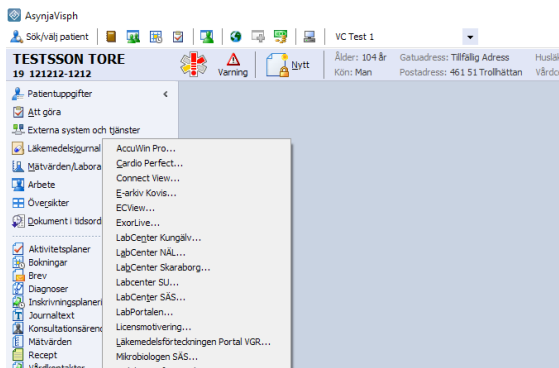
AsynjaVisph

Sök/välj patient

VC Test 1

TESTSSON TORE
19 121212-1212

Varning

Nytt

Ålder: 104 år
Kön: Man

Gatuadress: Tillfällig Adress
Postadress: 461 51 Trollhättan

Huslä
Vårdo

Patientuppgifter
Att göra
Externa system och tjänster
Läkemedelsjournal
Mätvärden/Labora
Arbete
Översikter
Dokument i tidsord

Aktivitetsplaner
Bokningar
Brev
Diagnoser
Inskrivningsplaneri
Journaltext
Konsultationsärend
Mätvärden
Recept
Vårdkontakter

AccuWin Pro...
Cardio Perfect...
Connect View...
E-arkiv Kovis...
ECView...
ExorLive...
LabCenter Kungälv...
LabCenter NÄL...
LabCenter Skaraborg...
Labcenter SU...
LabCenter SÄS...
LabPortalen...
Licensmotivering...
Läkemedelsförteckningen Portal VGR...
Mikrobiologen SÄS...